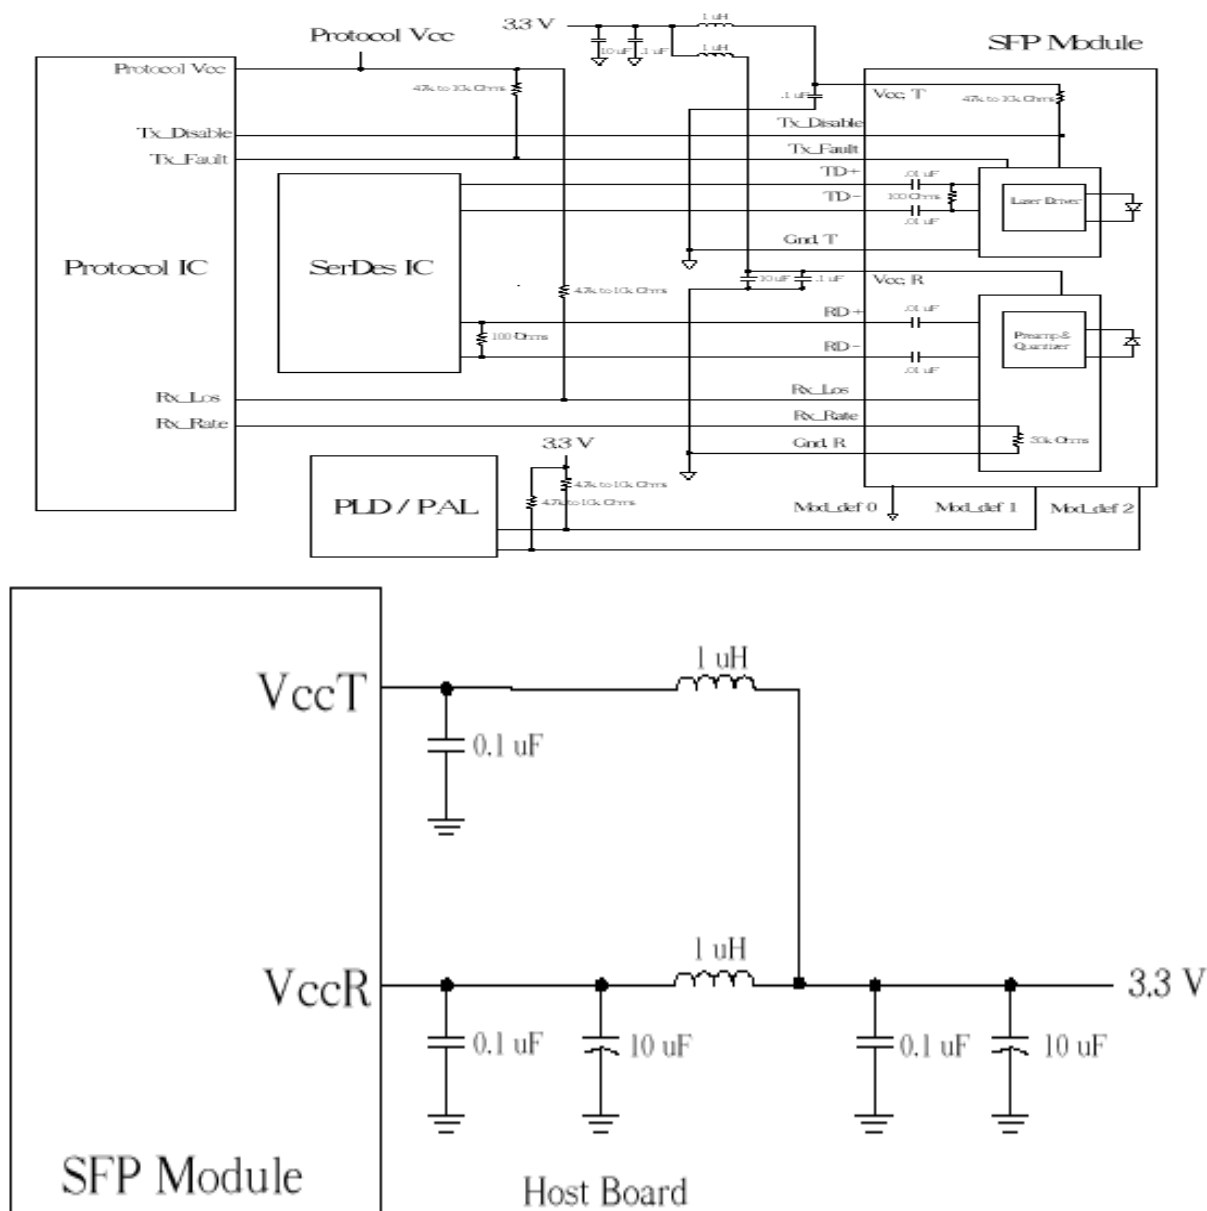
Protocol Vcc
3.3 V
1 uH
10 uF
.1 uF
1 uH
SFP Module
Protocol Vcc
4.7k to 10k Ohms
.1 uF
Vcc, T
4.7k to 10k Ohms
Tx_Disable
Tx_Disable
Tx_Fault
Tx_Fault
TD+
.01 uF
TD−
100 Ohms
Laser Driver
.01 uF
Protocol IC
SerDes IC
Gnd, T
4.7k to 10k Ohms
10 uF
.1 uF
Vcc, R
RD+
.01 uF
100 Ohms
Preamp & Quantizer
RD−
.01 uF
Rx_Los
Rx_Los
Rx_Rate
Rx_Rate
Gnd, R
30k Ohms
3.3 V
4.7k to 10k Ohms
PLD / PAL
4.7k to 10k Ohms
Mod_def 0
Mod_def 1
Mod_def 2

VccT
1 uH
0.1 uF
VccR
1 uH
3.3 V
0.1 uF
10 uF
0.1 uF
10 uF
SFP Module
Host Board